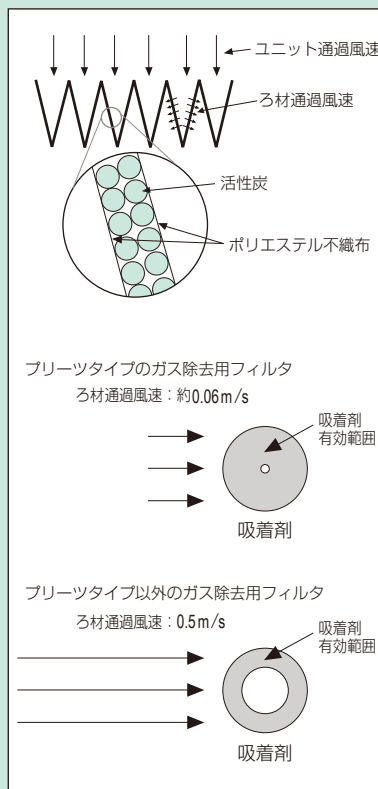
ユニット通過風速

ろ材通過風速

活性炭

ポリエステル不織布

プリーツタイプのガス除去用フィルタ
ろ材通過風速：約0.06m/s

吸着剤
有効範囲

吸着剤

プリーツタイプ以外のガス除去用フィルタ
ろ材通過風速：0.5m/s

吸着剤
有効範囲

吸着剤